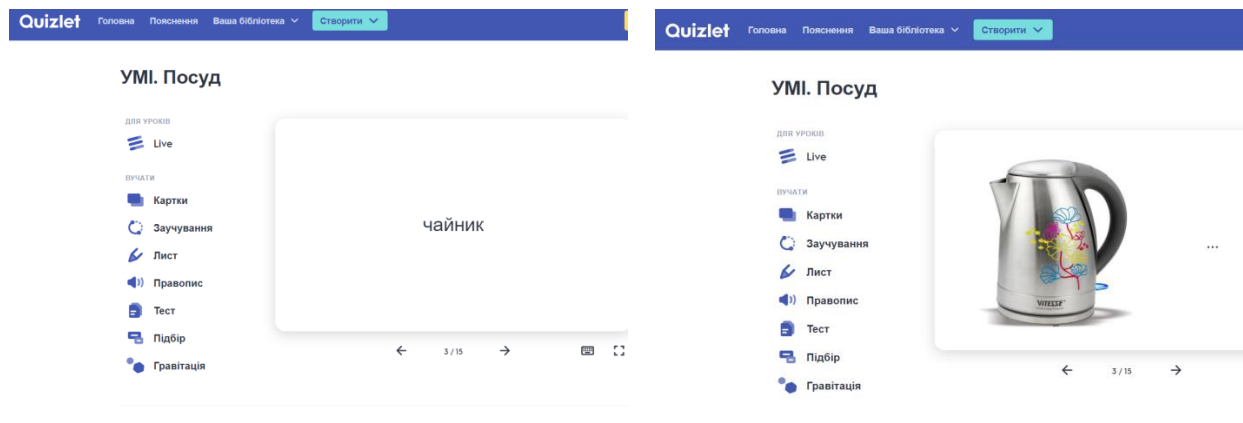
Quizlet Головна Пояснення Ваша бібліотека Створити

УМІ. Посуд

ДЛЯ УРОКІВ
Live

ВУЧАТИ
Картки
Заучування
Лист
Правопис
Тест
Підбір
Гравітація

чайник

3 / 15

Quizlet Головна Пояснення Ваша бібліотека Створити

УМІ. Посуд

ДЛЯ УРОКІВ
Live

ВУЧАТИ
Картки
Заучування
Лист
Правопис
Тест
Підбір
Гравітація

VITESSE

...

3 / 15